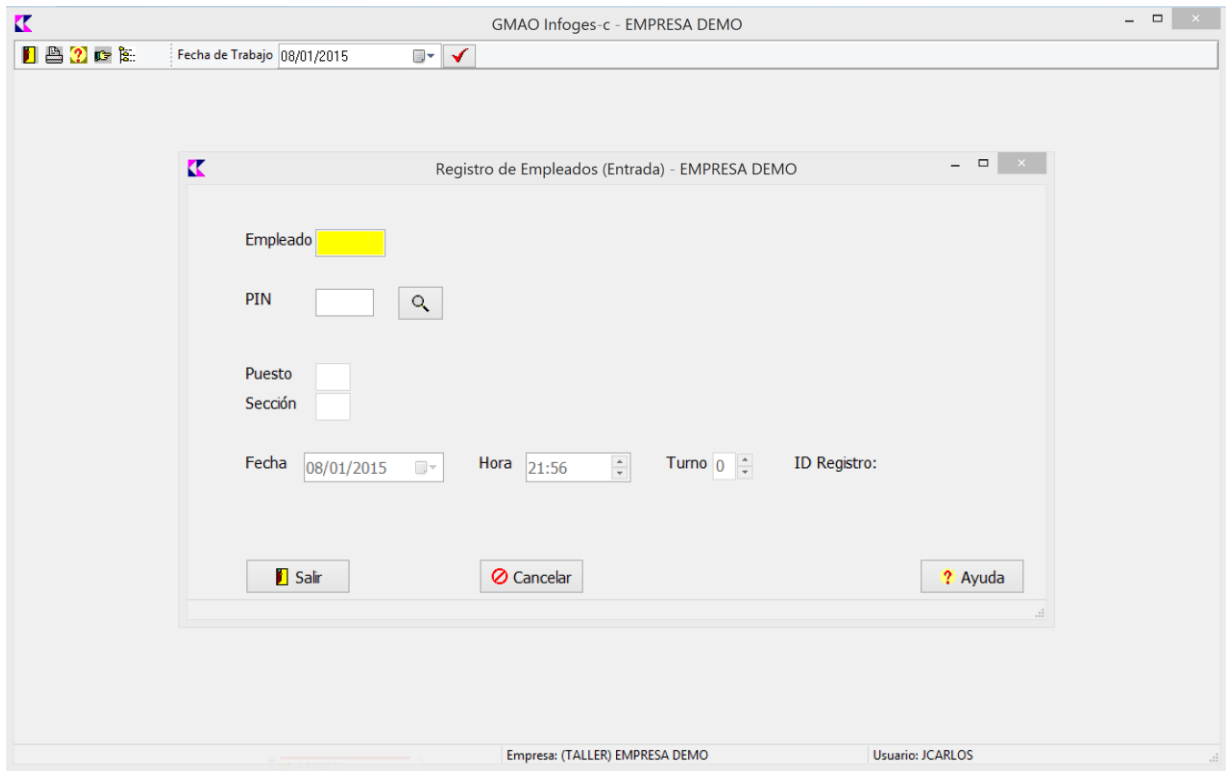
GMAO Infoges-c - EMPRESA DEMO

Fecha de Trabajo 08/01/2015

Registro de Empleados (Entrada) - EMPRESA DEMO

Empleado

PIN

Puesto
Sección

Fecha 08/01/2015 Hora 21:56 Turno 0 ID Registro:

Salir Cancelar Ayuda

Empresa: (TALLER) EMPRESA DEMO Usuario: JCARLOS